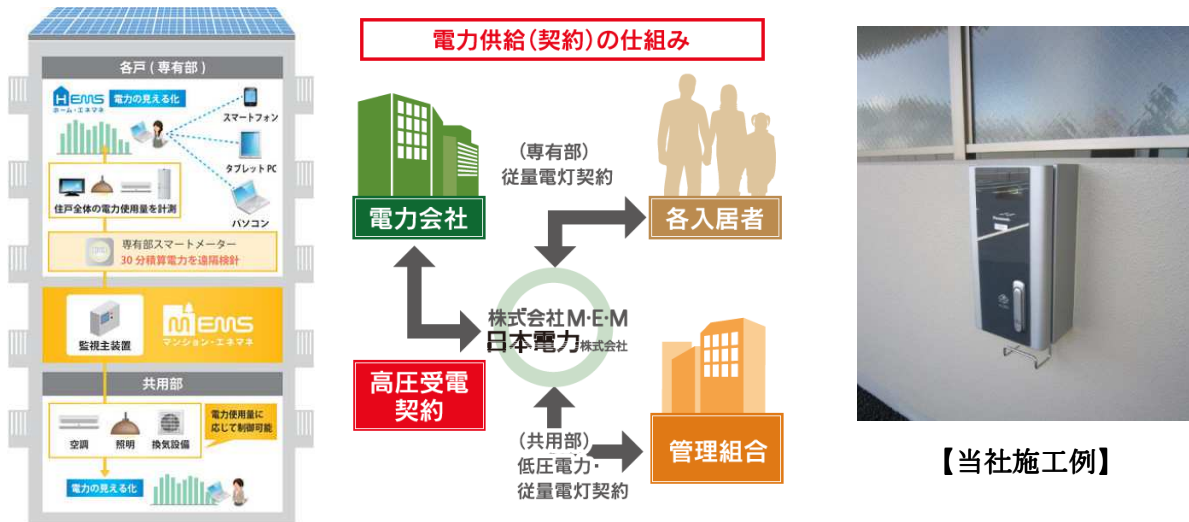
各戸（専有部）

HEMS ホーム・エネマネ

電力の見える化

スマートフォン

タブレットPC

パソコン

住戸全体の電力使用量を計測

専有部スマートメーター
30分積算電力を遠隔検針

監視主装置

MEMS マンション・エネマネ

共用部

空調

照明

換気設備

電力使用量に応じて制御可能

電力の見える化

電力供給（契約）の仕組み

電力会社

（専有部）
従量電灯契約

各入居者

株式会社M·E·M
日本電力株式会社

高圧受電契約

（共用部）
低圧電力・
従量電灯契約

管理組合

【当社施工例】